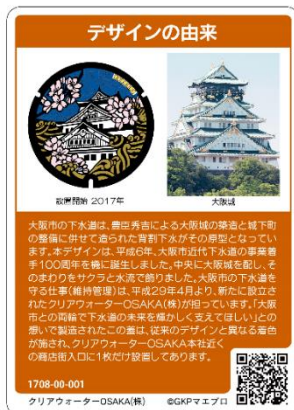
デザインの由来

設置開始 2017年

大阪城

大阪市の下水道は、豊臣秀吉による大阪城の築造と城下町の整備に併せて造られた背割下水がその原型となっています。本デザインは、平成6年、大阪市近代下水道の事業着手100周年を機に誕生しました。中央に大阪城を配し、そのまわりをサクラと水流で飾りました。大阪市の下水道を守る仕事(維持管理)は、平成29年4月より、新たに設立されたクリアウォーターOSAKA(株)が担っています。「大阪市との両輪で下水道の未来を輝かしく支えてほしい」との想いで製造されたこの蓋は、従来のデザインと異なる着色が施され、クリアウォーターOSAKA本社近くの路地街入口に1枚だけ設置してあります。

1708-00-001

クリアウォーターOSAKA(株)　©GKPマエブロ